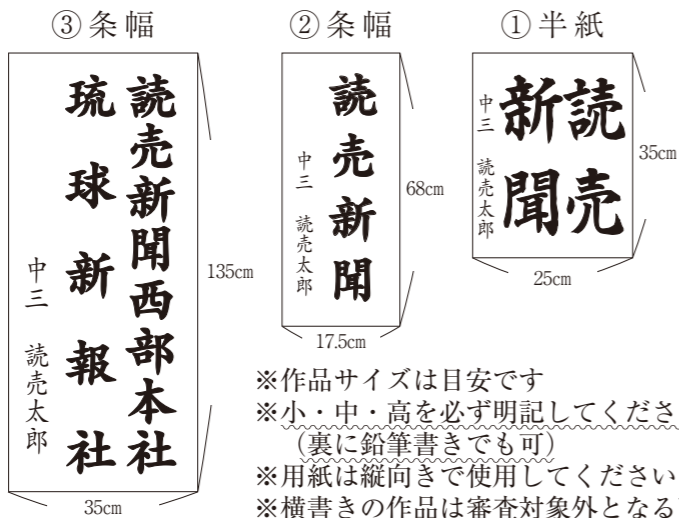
③条幅

読売新聞西部本社

琉球新報社

中三

読売太郎

135cm

35cm

②条幅

読売新聞

中三

読売太郎

68cm

17.5cm

①半紙

読売新聞

中三

読売太郎

35cm

25cm

※作品サイズは目安です

※小・中・高を必ず明記してくださ

（裏に鉛筆書きでも可）

※用紙は縦向きで使用してください

※横書きの作品は審査対象外となる